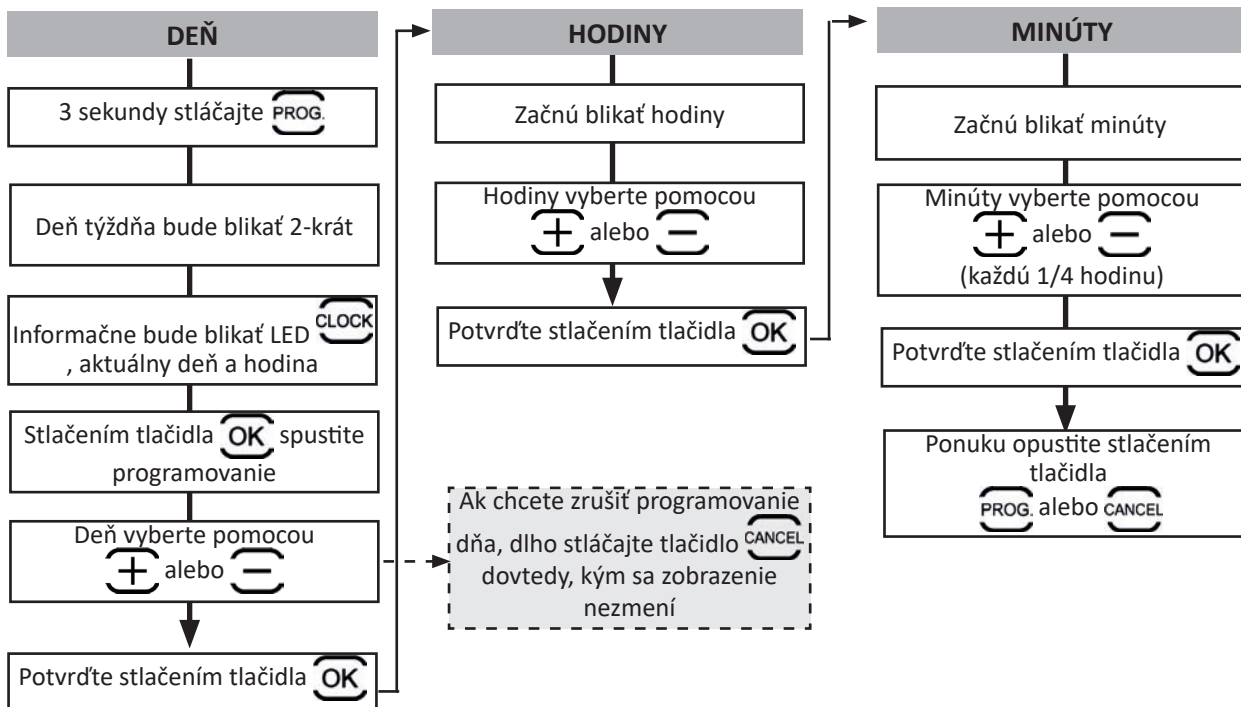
DEŇ

3 sekundy stláčajte PROG.

Deň týždňa bude blikať 2-krát

Informačne bude blikať LED CLOCK, aktuálny deň a hodina

Stlačením tlačidla OK spustite programovanie

Deň vyberte pomocou + alebo −

Potvrďte stlačením tlačidla OK

Ak chcete zrušiť programovanie dňa, dlho stláčajte tlačidlo CANCEL dovtedy, kým sa zobrazenie nezmení

HODINY

Začnú blikať hodiny

Hodiny vyberte pomocou + alebo −

Potvrďte stlačením tlačidla OK

MINÚTY

Začnú blikať minúty

Minúty vyberte pomocou + alebo − (každú 1/4 hodinu)

Potvrďte stlačením tlačidla OK

Ponuku opustite stlačením tlačidla PROG. alebo CANCEL